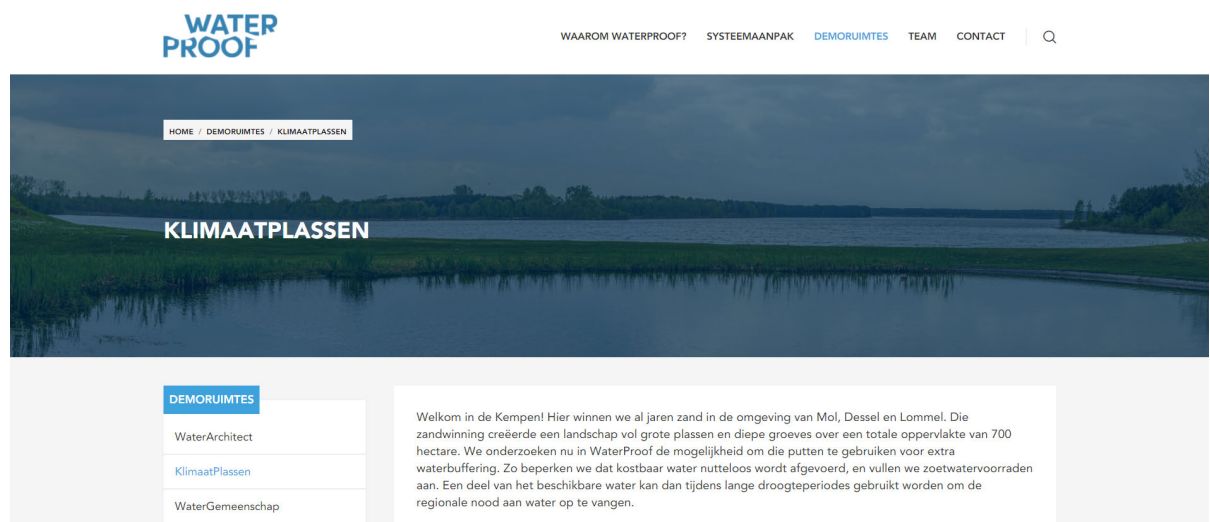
WATER PROOF

WAAROM WATERPROOF? SYSTEEMAANPAK DEMORUIMTES TEAM CONTACT

HOME / DEMORUIMTES / KLIMAATPLASSEN

KLIMAATPLASSEN

DEMORUIMTES

WaterArchitect

KlimaatPlassen

WaterGemeenschap

Welkom in de Kempen! Hier winnen we al jaren zand in de omgeving van Mol, Dessel en Lommel. Die zandwinning creëerde een landschap vol grote plassen en diepe groeves over een totale oppervlakte van 700 hectare. We onderzoeken nu in WaterProof de mogelijkheid om die putten te gebruiken voor extra waterbuffering. Zo beperken we dat kostbaar water nutteloos wordt afgevoerd, en vullen we zoetwatervoorraden aan. Een deel van het beschikbare water kan dan tijdens lange droogteperiodes gebruikt worden om de regionale nood aan water op te vangen.